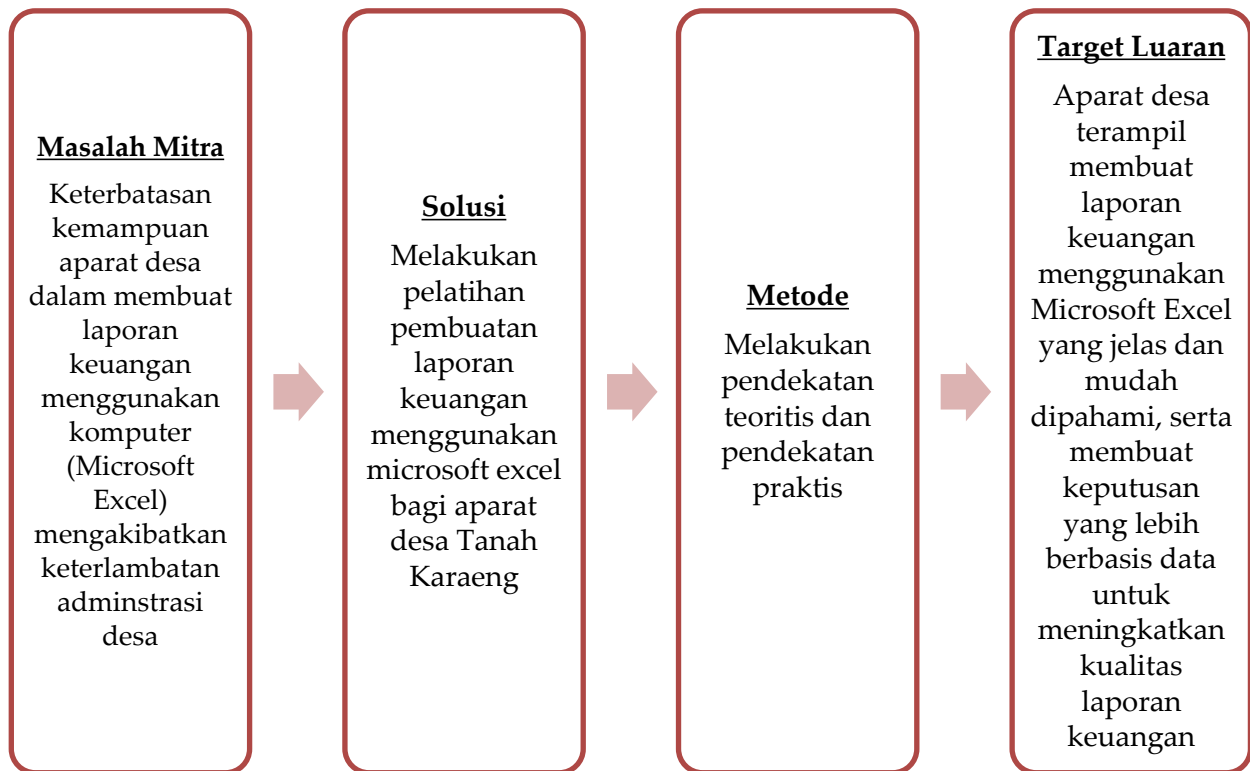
Masalah Mitra

Keterbatasan kemampuan aparat desa dalam membuat laporan keuangan menggunakan komputer (Microsoft Excel) mengakibatkan keterlambatan adminstrasi desa

Solusi

Melakukan pelatihan pembuatan laporan keuangan menggunakan microsoft excel bagi aparat desa Tanah Karaeng

Metode

Melakukan pendekatan teoritis dan pendekatan praktis

Target Luaran

Aparat desa terampil membuat laporan keuangan menggunakan Microsoft Excel yang jelas dan mudah dipahami, serta membuat keputusan yang lebih berbasis data untuk meningkatkan kualitas laporan keuangan